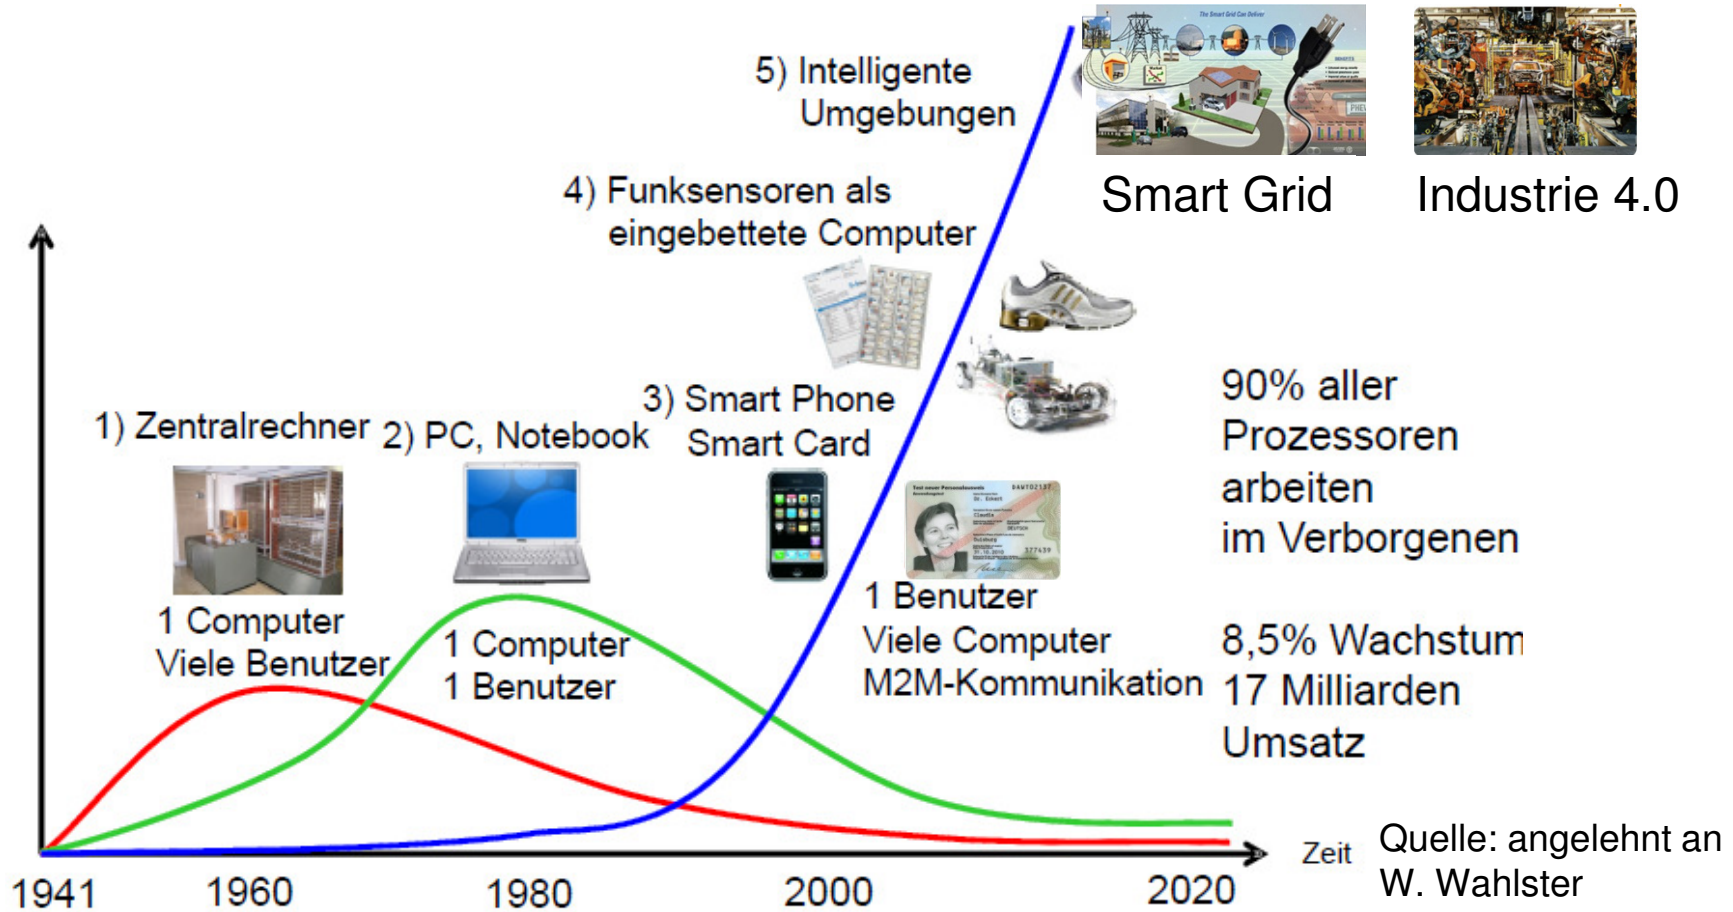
5) Intelligente Umgebungen

Smart Grid

Industrie 4.0

4) Funksensoren als eingebettete Computer

3) Smart Phone Smart Card

1) Zentralrechner

2) PC, Notebook

90% aller Prozessoren arbeiten im Verborgenen

1 Computer Viele Benutzer

1 Computer 1 Benutzer

1 Benutzer Viele Computer M2M-Kommunikation

8,5% Wachstum 17 Milliarden Umsatz

Zeit

Quelle: angelehnt an W. Wahlster

1941 1960 1980 2000 2020